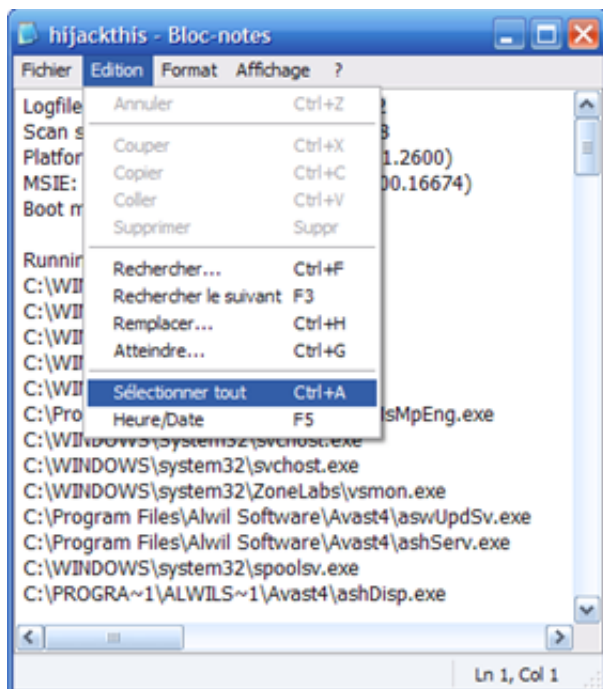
hijackthis - Bloc-notes

Fichier Edition Format Affichage ?

Annuler Ctrl+Z
Couper Ctrl+X
Copier Ctrl+C
Coller Ctrl+V
Supprimer Suppr
Rechercher... Ctrl+F
Rechercher le suivant F3
Remplacer... Ctrl+H
Atteindre... Ctrl+G
Sélectionner tout Ctrl+A
Heure/Date F5

Logfile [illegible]2
Scan s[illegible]8
Platfor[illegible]1.2600)
MSIE: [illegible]00.16674)
Boot m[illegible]

Runnin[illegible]
C:\WI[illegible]
C:\WI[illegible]
C:\WI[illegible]
C:\WI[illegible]
C:\WI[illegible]
C:\Prog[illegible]sMpEng.exe
C:\WINDOWS\system32\svchost.exe
C:\WINDOWS\system32\svchost.exe
C:\WINDOWS\system32\ZoneLabs\vsmon.exe
C:\Program Files\Alwil Software\Avast4\aswUpdSv.exe
C:\Program Files\Alwil Software\Avast4\ashServ.exe
C:\WINDOWS\system32\spoolsv.exe
C:\PROGRA~1\ALWILS~1\Avast4\ashDisp.exe

Ln 1, Col 1